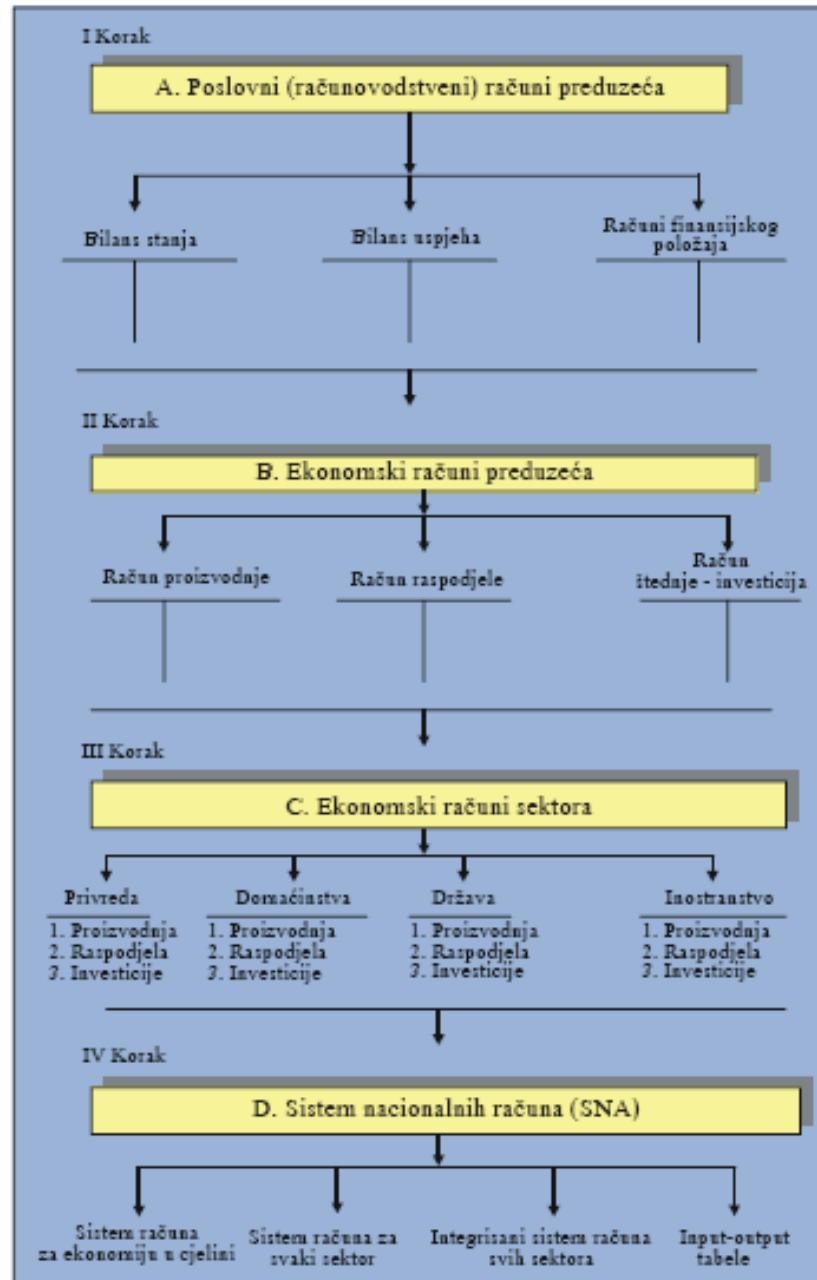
I Korak

A. Poslovni (računovodstveni) računi preduzeća

Bilans stanja

Bilans uspjeha

Računi finansijskog položaja

II Korak

B. Ekonomski računi preduzeća

Račun proizvodnje

Račun raspodjele

Račun štednje - investicija

III Korak

C. Ekonomski računi sektora

Privreda
1. Proizvodnja
2. Raspodjela
3. Investicije

Domaćinstva
1. Proizvodnja
2. Raspodjela
3. Investicije

Država
1. Proizvodnja
2. Raspodjela
3. Investicije

Inostranstvo
1. Proizvodnja
2. Raspodjela
3. Investicije

IV Korak

D. Sistem nacionalnih računa (SNA)

Sistem računa za ekonomiju u cjelini

Sistem računa za svaki sektor

Integrisani sistem računa svih sektora

Input-output tabele